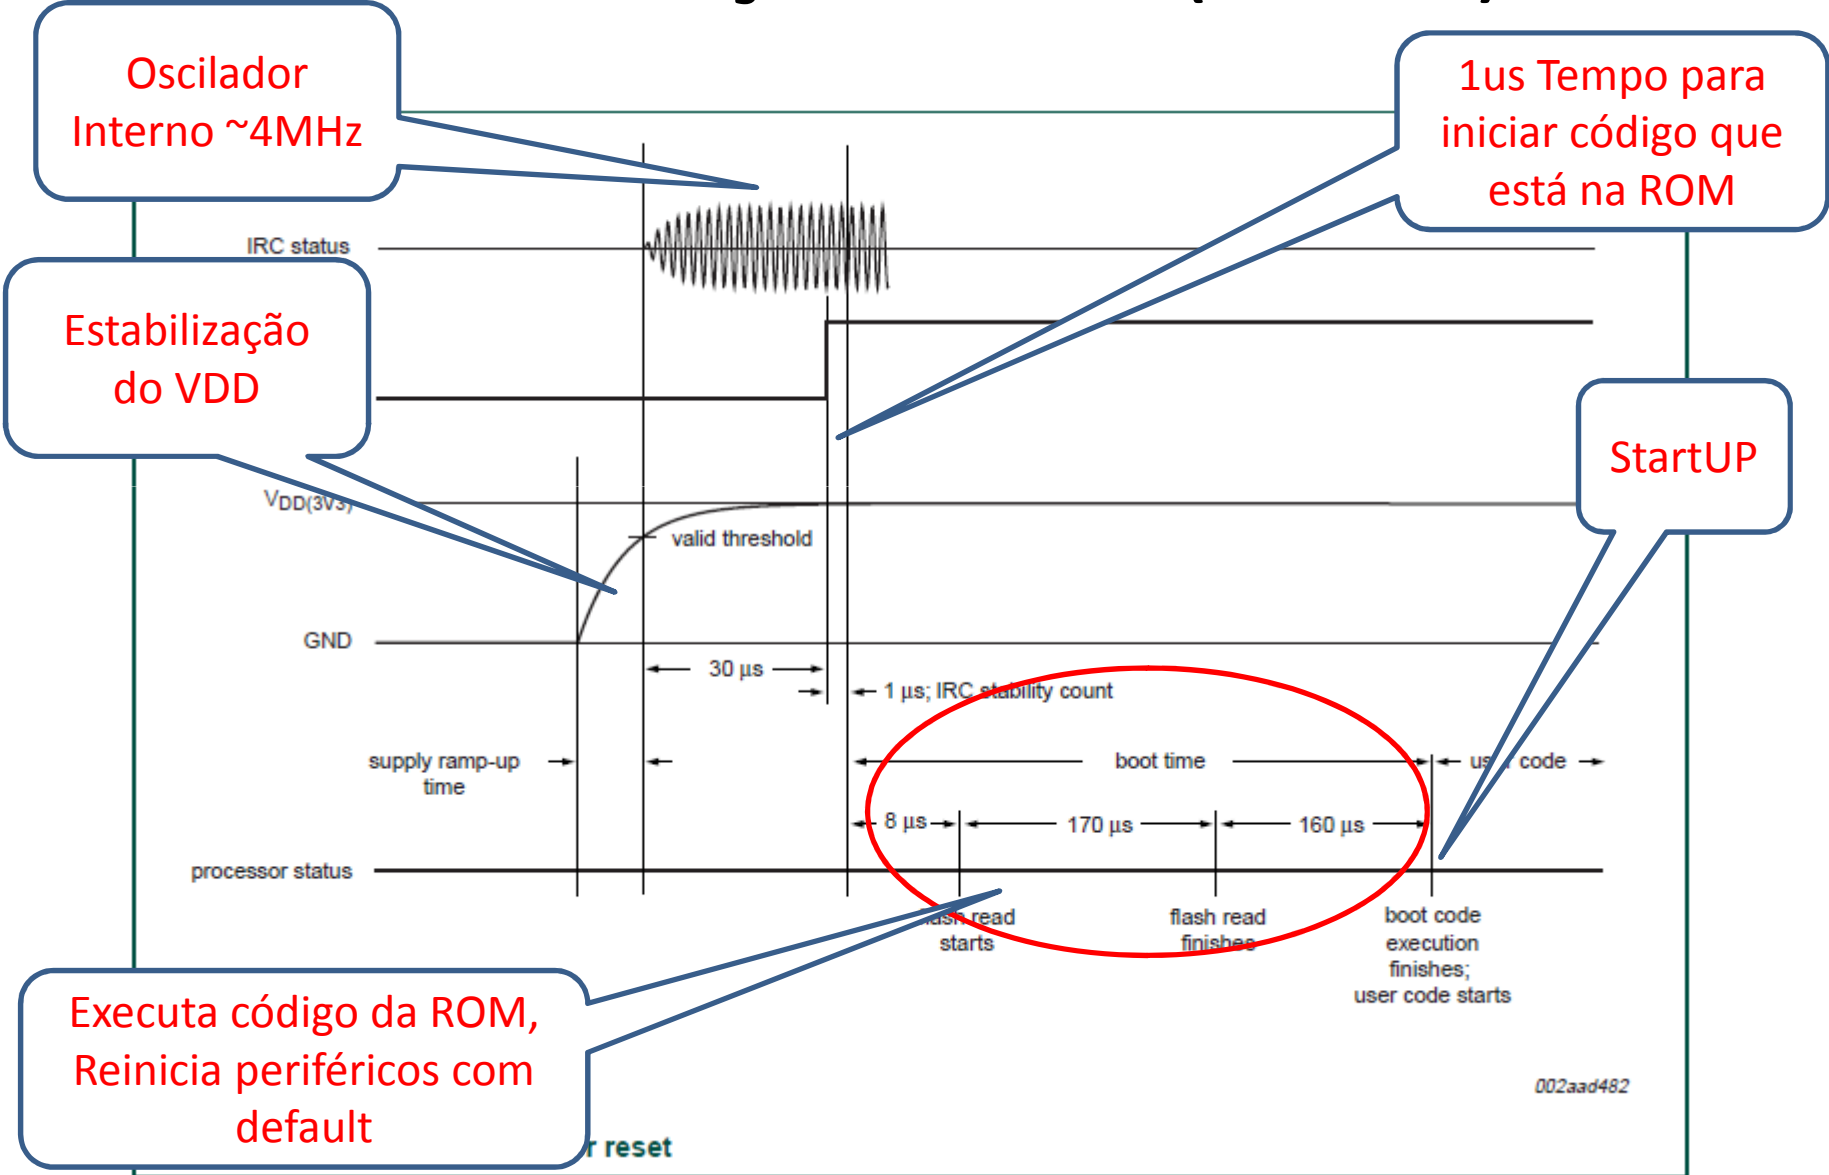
Oscilador Interno ~4MHz

1us Tempo para iniciar código que está na ROM

IRC status

Estabilização do VDD

StartUP

$V_{DD(3V3)}$

valid threshold

GND

30 µs

1 µs; IRC stability count

supply ramp-up time

boot time

user code

8 µs

170 µs

160 µs

processor status

flash read starts

flash read finishes

boot code execution finishes; user code starts

Executa código da ROM, Reinicia periféricos com default

002aad482

r reset